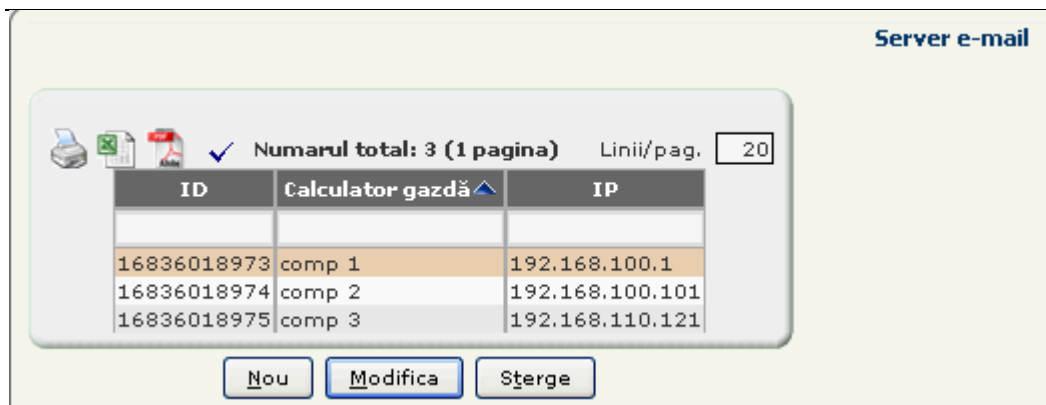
Server e-mail

Numarul total: 3 (1 pagina) Linii/pag. 20

| ID | Calculator gazdă | IP |
|---|---|---|
| | | |
| 16836018973 | comp 1 | 192.168.100.1 |
| 16836018974 | comp 2 | 192.168.100.101 |
| 16836018975 | comp 3 | 192.168.110.121 |

Nou Modifica Sterge